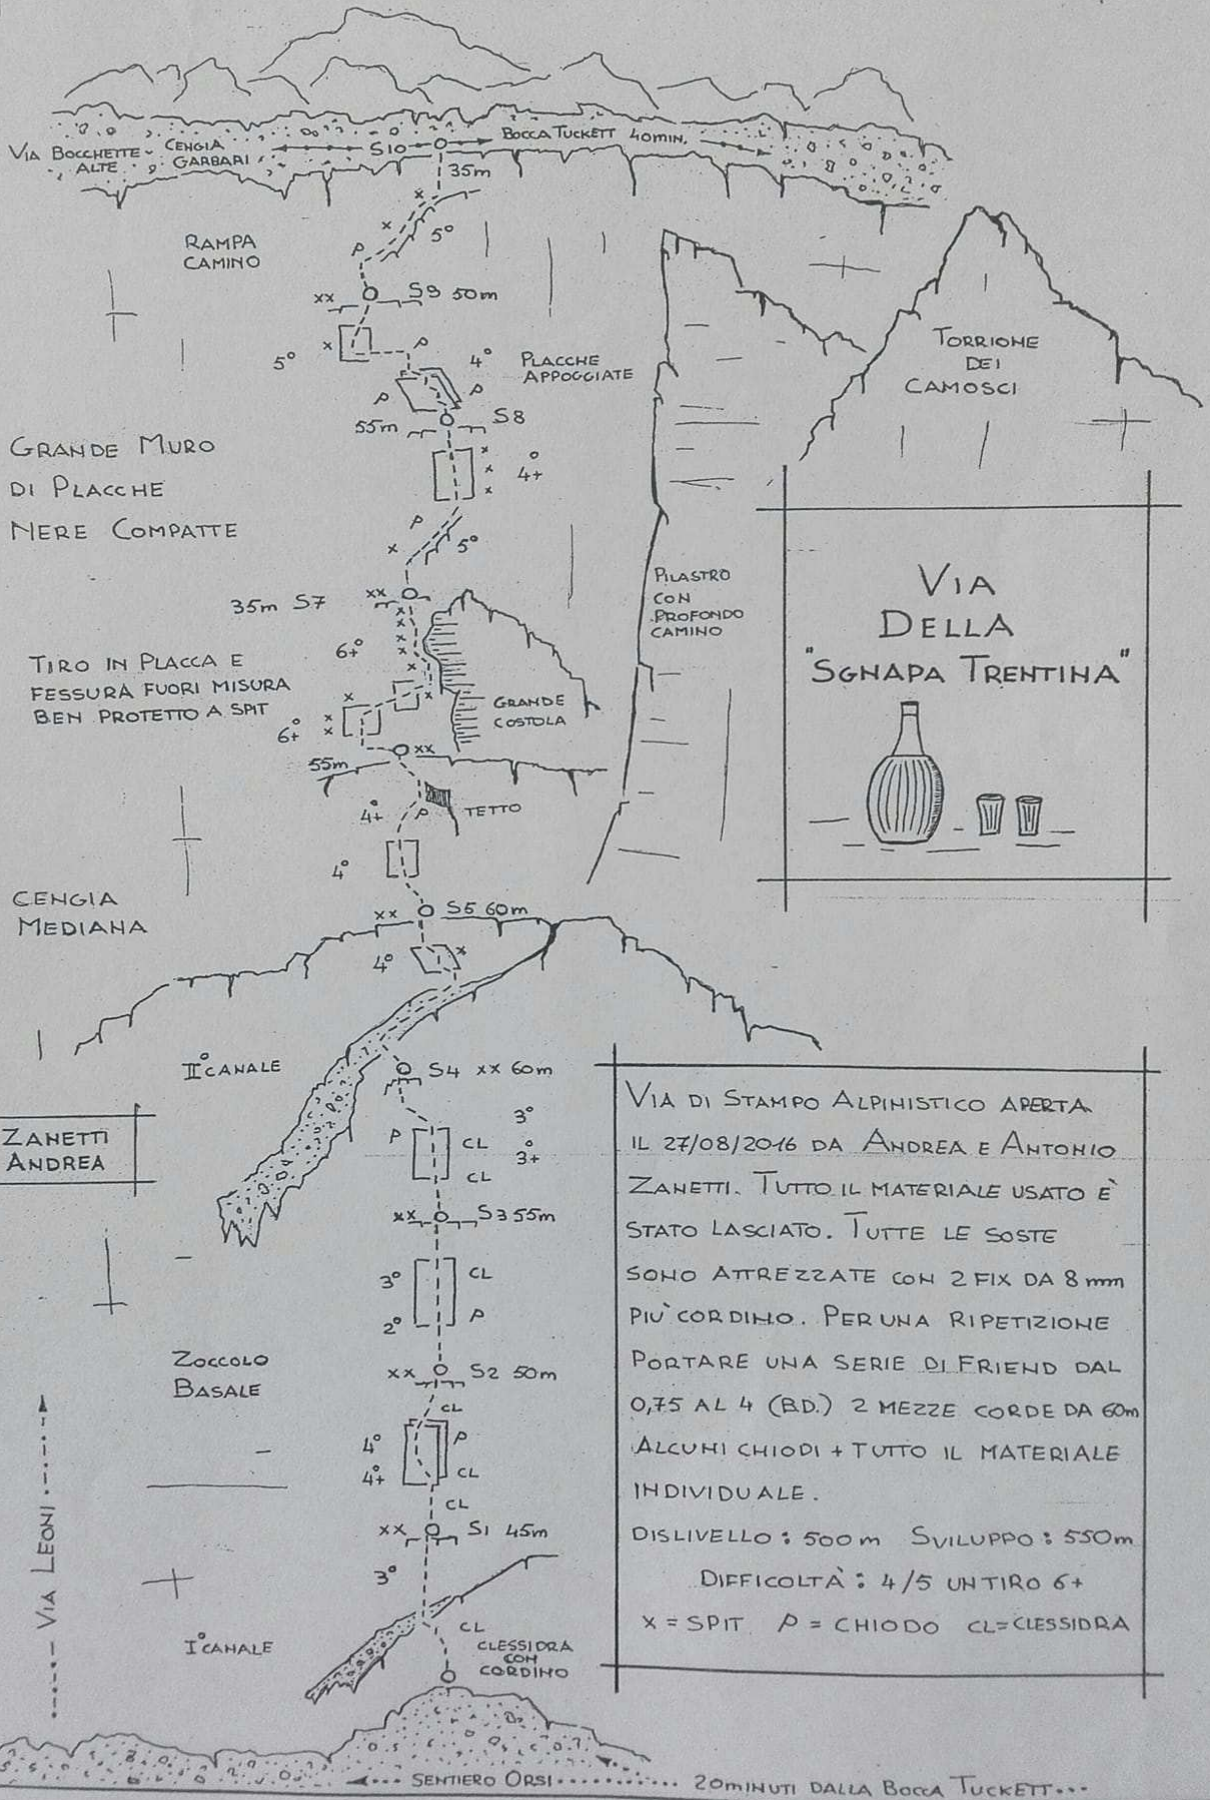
VIA BOCCHETTE ALTE

CENGIA GARBARI

S10

BOCCA TUCKETT 40MIN.

35m

$5^{\circ}$

RAMPA CAMINO

P

xx S9 50m

$5^{\circ}$

P

$4^{\circ}$

PLACCHE APPOGGIATE

P

55m S8

$4+$

GRANDE MURO DI PLACCHE NERE COMPATTE

P

$5^{\circ}$

35m S7

xx

$6+^{\circ}$

TIRO IN PLACCA E FESSURA FUORI MISURA BEN PROTETTO A SPIT

$6+^{\circ}$

GRANDE COSTOLA

xx

55m

$4+$

P

TETTO

$4^{\circ}$

CENGIA MEDIANA

xx S5 60m

$4^{\circ}$

PILASTRO CON PROFONDO CAMINO

TORRIONE DEI CAMOSCI

VIA DELLA "SGNAPA TRENTINA"

II° CANALE

S4 xx 60m

ZANETTI ANDREA

$3^{\circ}$

P CL $3+$

CL

xx S3 55m

$3^{\circ}$ CL

$2^{\circ}$ P

ZOCCOLO BASALE

xx S2 50m

CL

$4^{\circ}$ P

$4+$ CL

CL

xx S1 45m

$3^{\circ}$

VIA LEONI

I° CANALE

CL

CLESSIDRA CON CORDINO

VIA DI STAMPO ALPINISTICO APERTA IL 27/08/2016 DA ANDREA E ANTONIO ZANETTI. TUTTO IL MATERIALE USATO È STATO LASCIATO. TUTTE LE SOSTE SONO ATTREZZATE CON 2 FIX DA 8 mm PIÙ CORDINO. PER UNA RIPETIZIONE PORTARE UNA SERIE DI FRIEND DAL 0,75 AL 4 (BD.) 2 MEZZE CORDE DA 60m ALCUNI CHIODI + TUTTO IL MATERIALE INDIVIDUALE.

DISLIVELLO: 500m SVILUPPO: 550m

DIFFICOLTÀ: 4/5 UN TIRO 6+

x = SPIT P = CHIODO CL = CLESSIDRA

SENTIERO ORSI

20 MINUTI DALLA BOCCA TUCKETT